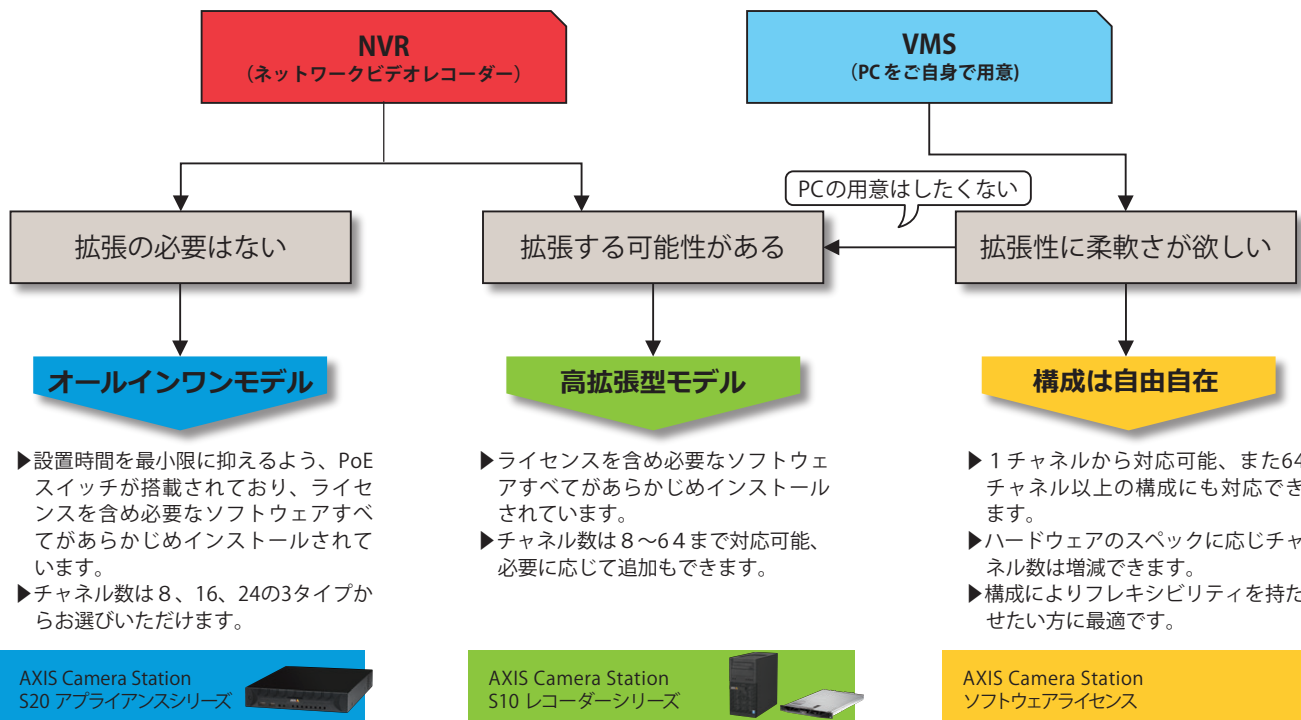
NVR
（ネットワークビデオレコーダー）

VMS
（PCをご自身で用意）

PCの用意はしたくない

拡張の必要はない

拡張する可能性がある

拡張性に柔軟さが欲しい

オールインワンモデル

▶設置時間を最小限に抑えるよう、PoEスイッチが搭載されており、ライセンスを含め必要なソフトウェアすべてがあらかじめインストールされています。
▶チャネル数は８、16、24の3タイプからお選びいただけます。

AXIS Camera Station
S20 アプライアンスシリーズ

高拡張型モデル

▶ライセンスを含め必要なソフトウェアすべてがあらかじめインストールされています。
▶チャネル数は８〜６４まで対応可能、必要に応じて追加もできます。

AXIS Camera Station
S10 レコーダーシリーズ

構成は自由自在

▶１チャネルから対応可能、また64チャネル以上の構成にも対応できます。
▶ハードウェアのスペックに応じチャネル数は増減できます。
▶構成によりフレキシビリティを持たせたい方に最適です。

AXIS Camera Station
ソフトウェアライセンス